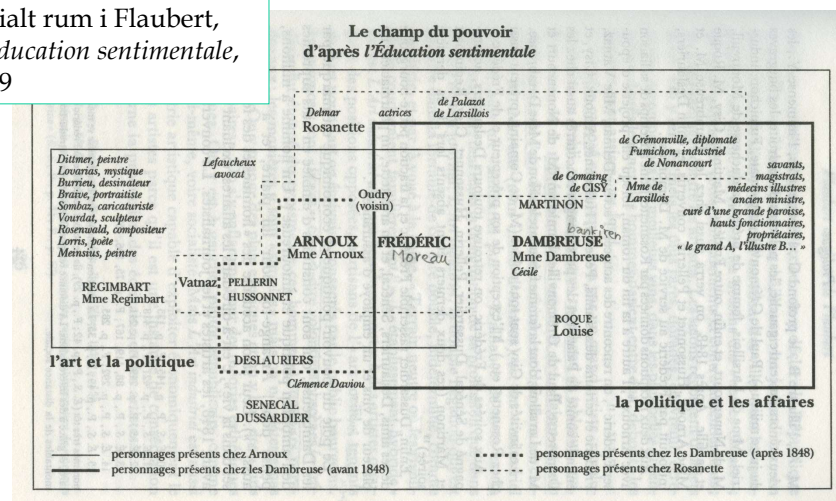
ialt rum i Flaubert,
ducation sentimentale,
9

Le champ du pouvoir
d'après l'Éducation sentimentale

Delmar
Rosanette

actrices

de Palazot
de Larsillois

Dittmer, peintre
Lovarias, mystique
Burrieu, dessinateur
Braive, portraitiste
Sombaz, caricaturiste
Vourdat, sculpteur
Rosenwald, compositeur
Lorris, poète
Meinsius, peintre

Lefaucheux
avocat

Oudry
(voisin)

de Grémonville, diplomate
Fumichon, industriel
de Nonancourt

de Comaing
de CISY

Mme de
Larsillois

savants,
magistrats,
médecins illustres
ancien ministre,
curé d'une grande paroisse,
hauts fonctionnaires,
propriétaires,
« le grand A, l'illustre B... »

MARTINON

ARNOUX
Mme Arnoux

FRÉDÉRIC
Moreau

DAMBREUSE
bankiren
Mme Dambreuse
Cécile

REGIMBART
Mme Regimbart

Vatnaz

PELLERIN
HUSSONNET

ROQUE
Louise

l'art et la politique

DESLAURIERS

Clémence Daviou

SENECAL
DUSSARDIER

la politique et les affaires

personnages présents chez Arnoux
personnages présents chez les Dambreuse (avant 1848)
personnages présents chez les Dambreuse (après 1848)
personnages présents chez Rosanette